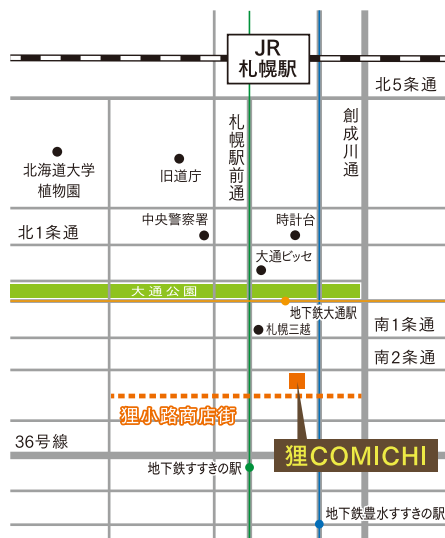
JR
札幌駅

北5条通

創成川通

札幌駅前通

北海道大学
植物園

旧道庁

中央警察署

時計台

北1条通

大通ビッセ

大通公園

地下鉄大通駅

札幌三越

南1条通

南2条通

狸小路商店街

36号線

狸COMICHI

地下鉄すすきの駅

地下鉄豊水すすきの駅